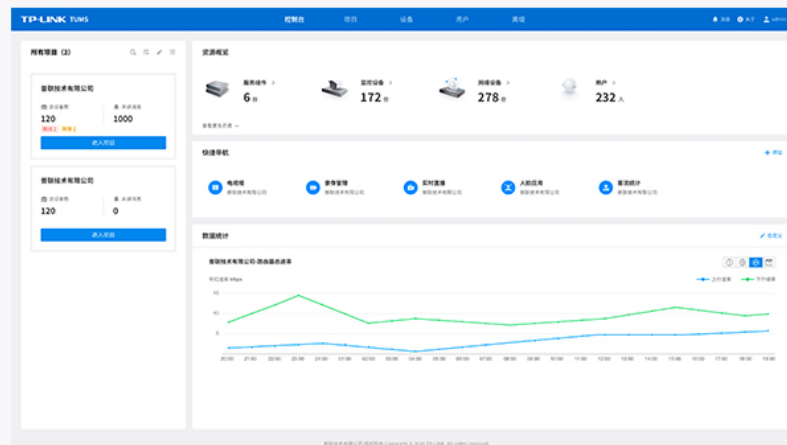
TP-LINK TUMS

控制台 项目 设备 用户 高级

消息 关于 admin

所有项目（2）

普联技术有限公司
云设备数 120
关联用户 1000
进入项目

普联技术有限公司
云设备数 120
关联用户 0
进入项目

资源概览

服务终端 >
6 台

监控设备 >
172 台

网络设备 >
278 台

用户 >
232 人

查看更多资源

快捷导航

+ 添加

电视墙
普联技术有限公司

参数管理
普联技术有限公司

实时直播
普联技术有限公司

人脸应用
普联技术有限公司

客流统计
普联技术有限公司

数据统计

自定义

普联技术有限公司-路由器态速率

平均速率 Mbps

上行速率 下行速率

15
10
5

20:00 21:00 22:00 23:00 24:00 01:00 02:00 03:00 04:00 05:00 06:00 07:00 08:00 09:00 10:00 11:00 12:00 13:00 14:00 15:00 16:00 17:00 18:00 19:00

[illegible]